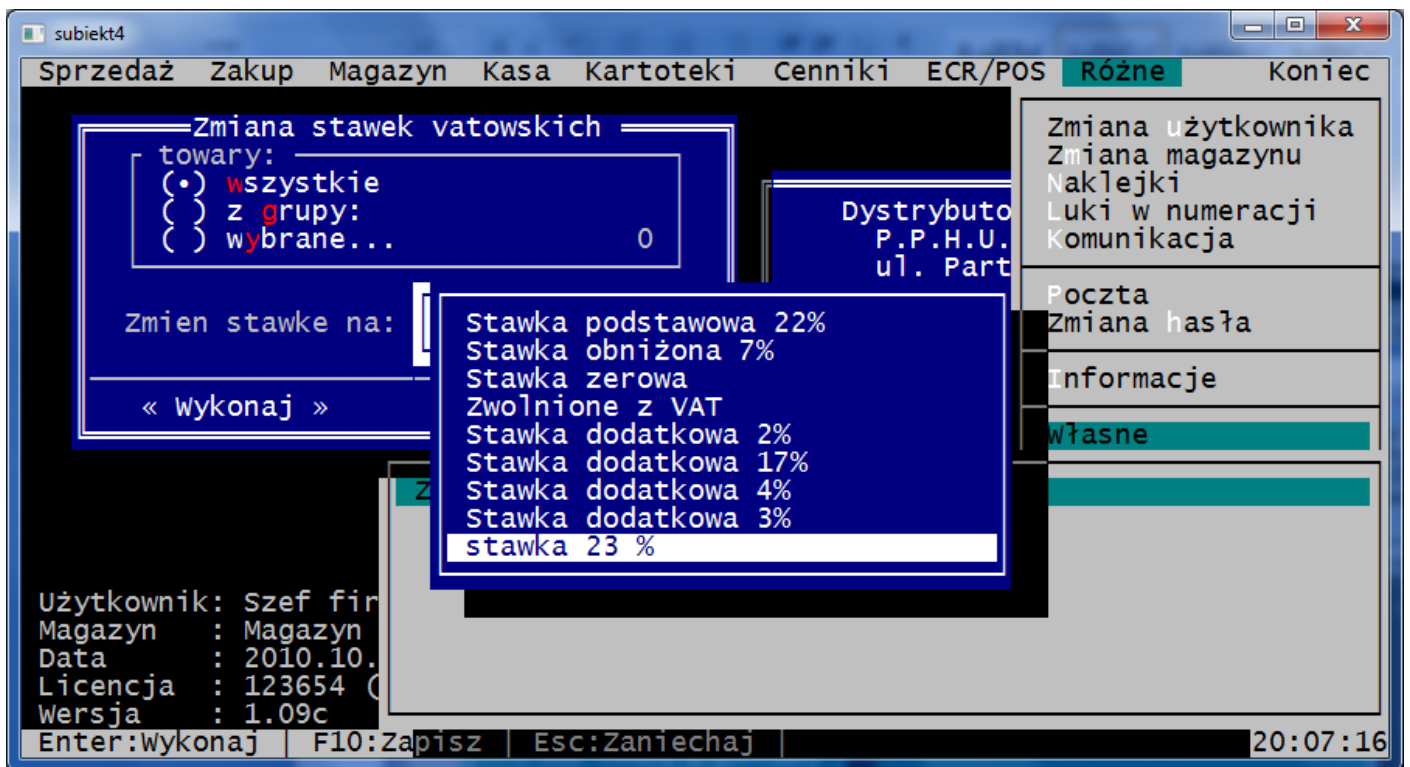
subiekt4

Sprzedaż Zakup Magazyn Kasa Kartoteki Cenniki ECR/POS Różne Koniec

Zmiana stawek vatowskich
towary:
(•) wszystkie
( ) z grupy:
( ) wybrane... 0

Zmien stawke na:

« Wykonaj »

Dystrybuto
P.P.H.U.
ul. Part

Stawka podstawowa 22%
Stawka obniżona 7%
Stawka zerowa
Zwolnione z VAT
Stawka dodatkowa 2%
Stawka dodatkowa 17%
Stawka dodatkowa 4%
Stawka dodatkowa 3%
stawka 23 %

Zmiana użytkownika
Zmiana magazynu
Naklejki
Luki w numeracji
Komunikacja
Poczta
Zmiana hasła
Informacje
Własne

Z

Użytkownik: Szef fir
Magazyn : Magazyn
Data : 2010.10.
Licencja : 123654 (
Wersja : 1.09c

Enter:Wykonaj | F10:Zapisz | Esc:Zaniechaj | 20:07:16